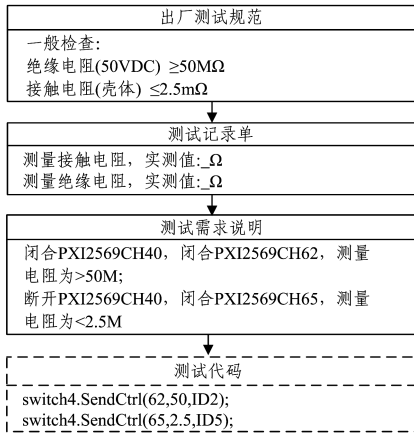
出厂测试规范

一般检查:
绝缘电阻(50VDC) ≥50MΩ
接触电阻(壳体) ≤2.5mΩ

测试记录单

测量接触电阻，实测值:_Ω
测量绝缘电阻，实测值:_Ω

测试需求说明

闭合PXI2569CH40，闭合PXI2569CH62，测量电阻为>50M;
断开PXI2569CH40，闭合PXI2569CH65，测量电阻为<2.5M

测试代码

switch4.SendCtrl(62,50,ID2);
switch4.SendCtrl(65,2.5,ID5);